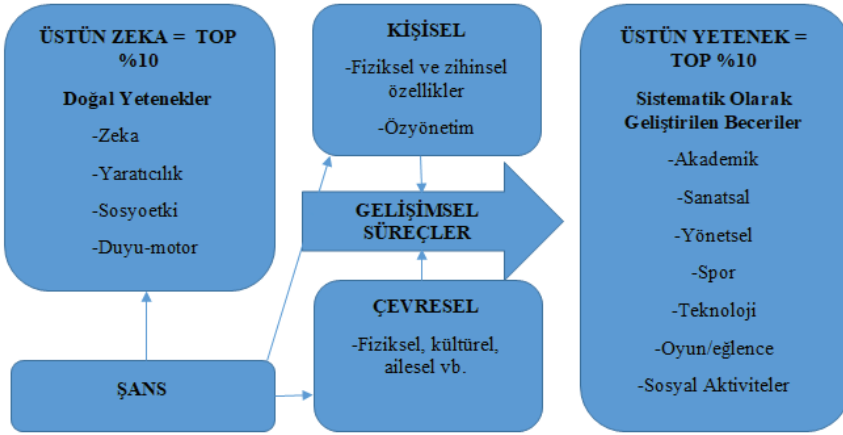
ÜSTÜN ZEKA = TOP %10

Doğal Yetenekler

-Zeka

-Yaratıcılık

-Sosyoetki

-Duyu-motor

KİŞİSEL

-Fiziksel ve zihinsel özellikler

-Özyönetim

GELİŞİMSEL SÜREÇLER

ÇEVRESEL

-Fiziksel, kültürel, ailesel vb.

ŞANS

ÜSTÜN YETENEK = TOP %10

Sistematik Olarak Geliştirilen Beceriler

-Akademik

-Sanatsal

-Yönetsel

-Spor

-Teknoloji

-Oyun/eğlence

-Sosyal Aktiviteler